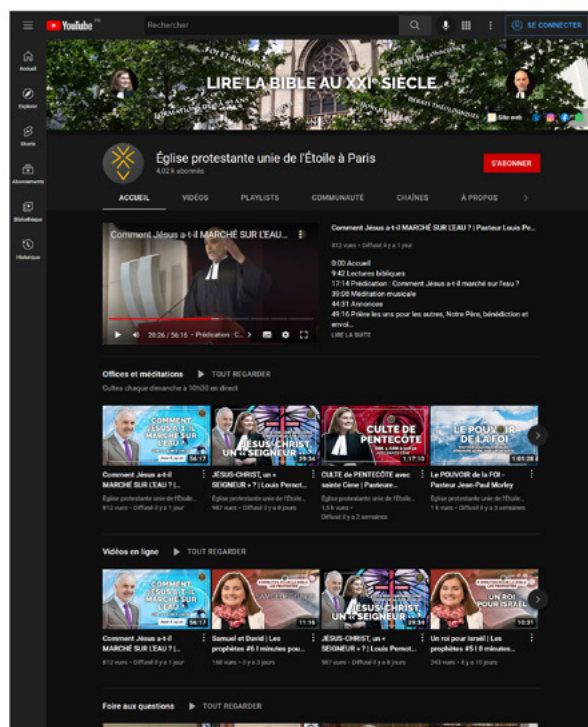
YouTube FR

Rechercher

SE CONNECTER

Accueil

Explorer

Shorts

Abonnements

Bibliothèque

Historique

FOI ET RAISON

LIRE LA BIBLE AU XXI$^e$ SIÈCLE

DEBATS THÉOLOGIQUES

Site web

Église protestante unie de l'Étoile à Paris

4,02 k abonnés

S'ABONNER

ACCUEIL

VIDÉOS

PLAYLISTS

COMMUNAUTÉ

CHAÎNES

À PROPOS

Comment Jésus a-t-il MARCHÉ SUR L'EAU...

20:26 / 56:15 · Prédication C...

Comment Jésus a-t-il MARCHÉ SUR L'EAU ? | Pasteur Louis Pe...

812 vues • Diffusé il y a 1 jour

0:00 Accueil
9:42 Lectures bibliques
17:14 Prédication : Comment Jésus a-t-il marché sur l'eau ?
39:00 Méditation musicale
44:31 Annonces
49:16 Prière les uns pour les autres, Notre Père, bénédiction et envoi...

LIRE LA SUITE

Offices et méditations

TOUT REGARDER

Cultes chaque dimanche à 10h30 en direct

COMMENT JÉSUS A-T-IL MARCHÉ SUR L'EAU ?

56:17

Comment Jésus a-t-il MARCHÉ SUR L'EAU ? | ...

Église protestante unie de l'Étoile...

812 vues • Diffusé il y a 1 jour

JÉSUS-CHRIST, UN « SEIGNEUR »

29:34

JÉSUS-CHRIST, un « SEIGNEUR » ? | Louis Pernot...

Église protestante unie de l'Étoile...

987 vues • Diffusé il y a 8 jours

CULTE DE PENTECÔTE

1:17:10

CULTE de PENTECÔTE avec sainte Cène | Pasteure...

Église protestante unie de l'Étoile...

1,5 k vues •

Diffusé il y a 2 semaines

LE POUVOIR DE LA FOI

1:03:28

Le POUVOIR de la FOI - Pasteur Jean-Paul Morley

Église protestante unie de l'Étoile...

1 k vues • Diffusé il y a 3 semaines

Vidéos en ligne

TOUT REGARDER

COMMENT JÉSUS A-T-IL MARCHÉ SUR L'EAU ?

56:17

Comment Jésus a-t-il MARCHÉ SUR L'EAU ? | ...

812 vues • Diffusé il y a 1 jour

11:16

Samuel et David | Les prophètes #6 | minutes pou...

168 vues • Il y a 3 jours

JÉSUS-CHRIST, UN « SEIGNEUR »

29:34

JÉSUS-CHRIST, un « SEIGNEUR » ? | Louis Pernot...

987 vues • Diffusé il y a 8 jours

UN ROI POUR ISRAËL

10:31

Un roi pour Israël | Les prophètes #5 | 8 minutes...

243 vues • Il y a 10 jours

Foire aux questions

TOUT REGARDER